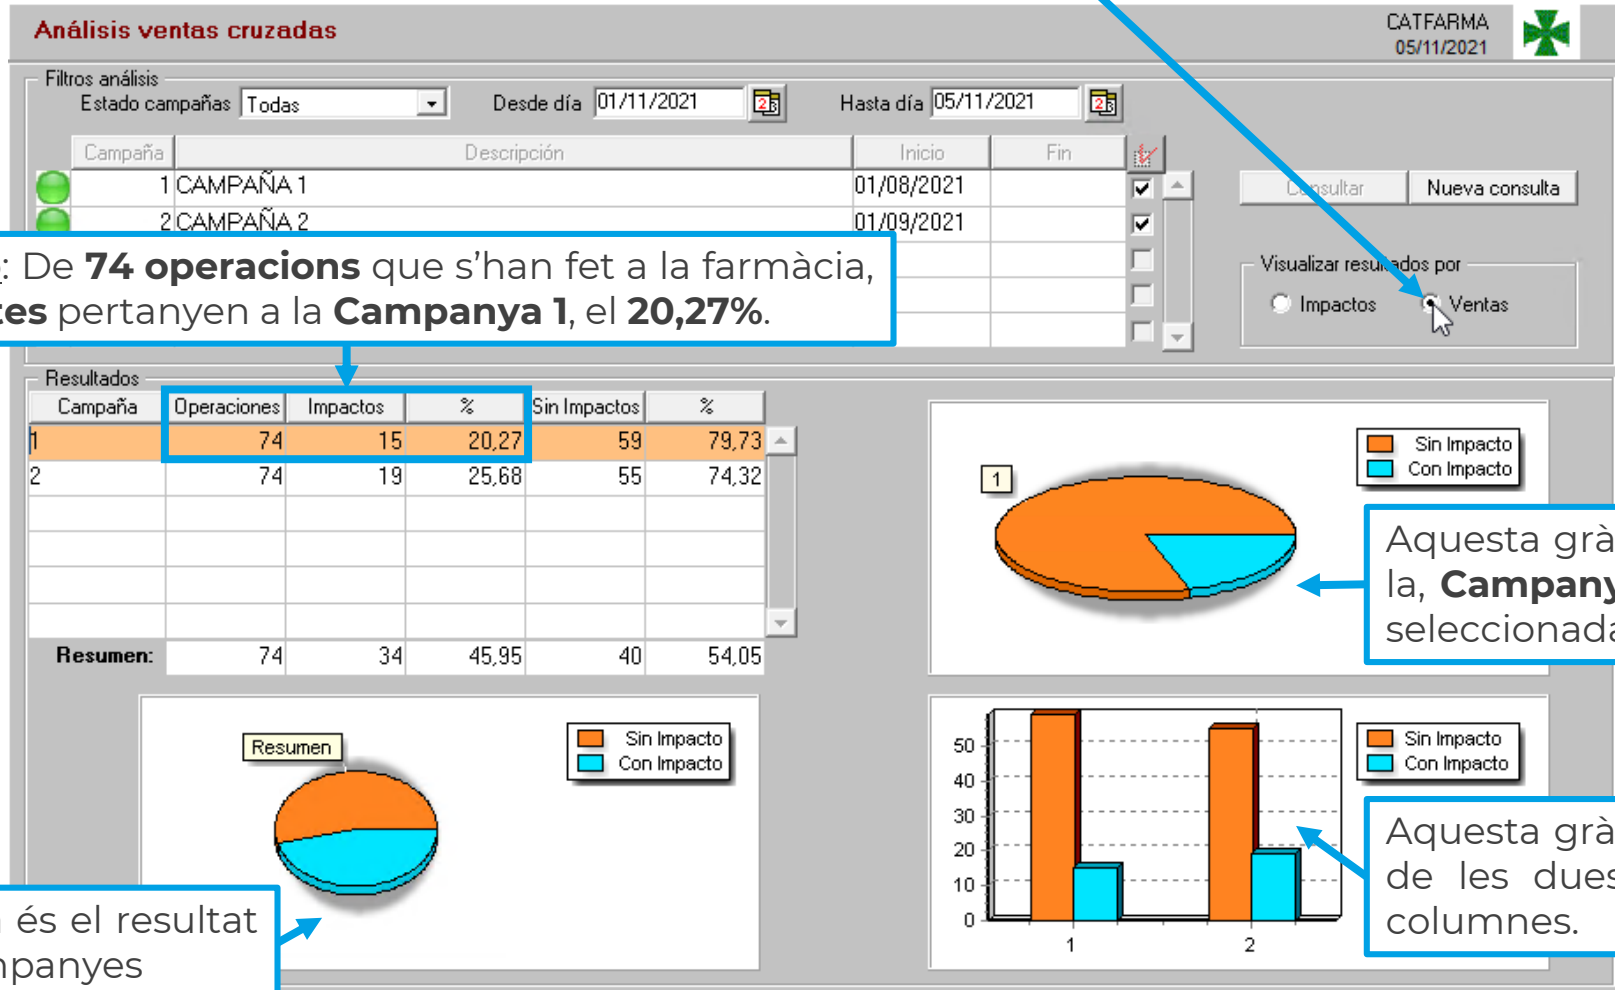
Análisis ventas cruzadas

CATFARMA
05/11/2021

Filtros análisis
Estado campañas Todas
Desde día 01/11/2021
Hasta día 05/11/2021

| Campaña | Descripción | Inicio | Fin |
|---|---|---|---|
| 1 | CAMPAÑA 1 | 01/08/2021 | |
| 2 | CAMPAÑA 2 | 01/09/2021 | |

Consultar
Nueva consulta

Visualizar resultados por
Impactos
Ventas

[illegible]: De **74 operacions** que s'han fet a la farmàcia, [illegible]tes pertanyen a la **Campanya 1**, el **20,27%**.

Resultados

| Campaña | Operaciones | Impactos | % | Sin Impactos | % |
|---|---|---|---|---|---|
| 1 | 74 | 15 | 20,27 | 59 | 79,73 |
| 2 | 74 | 19 | 25,68 | 55 | 74,32 |
| Resumen: | 74 | 34 | 45,95 | 40 | 54,05 |

1
Sin Impacto
Con Impacto

Aquesta grà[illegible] la, **Campany**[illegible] seleccionad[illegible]

Resumen
Sin Impacto
Con Impacto

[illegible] és el resultat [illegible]mpanyes

50
40
30
20
10
0
1
2
Sin Impacto
Con Impacto

Aquesta grà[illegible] de les dues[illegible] columnes.